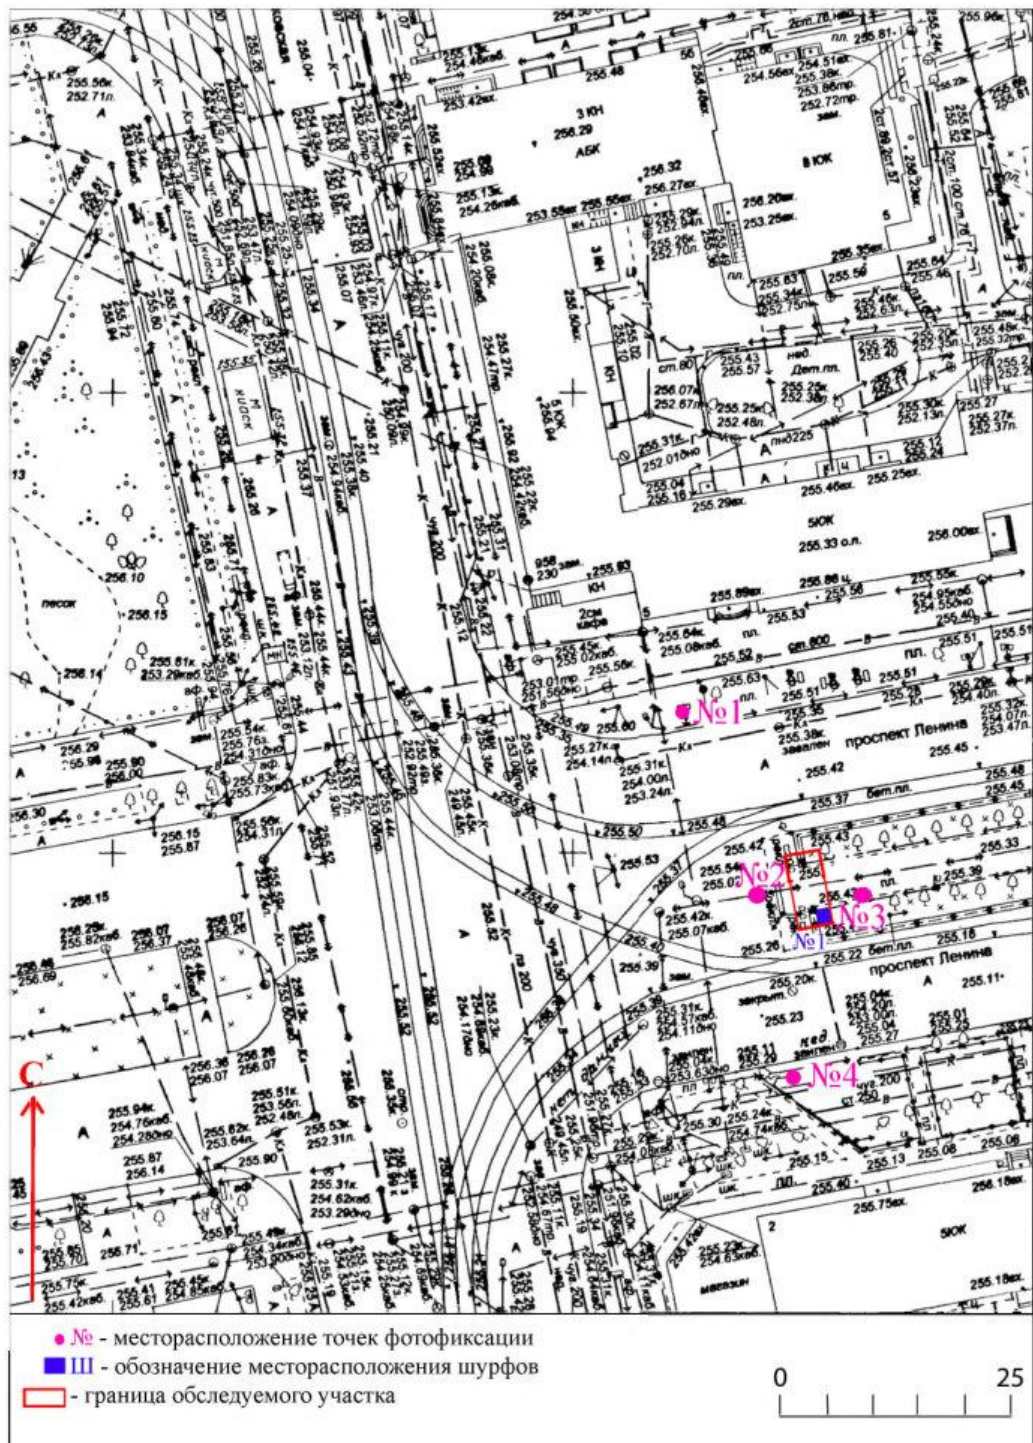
3 КН
256.29
АБК
8 ЮК
5 ЮК
5ЮК
255.33 о.л.
2см
кафе
КН
проспект Ленина
проспект Ленина
песок
256.10
256.15
256.14
№1
№2
№3
№4
Ш1
С
2
5ЮК
магазин
№ - месторасположение точек фотофиксации
Ш - обозначение месторасположения шурфов
- граница обследуемого участка
0
25